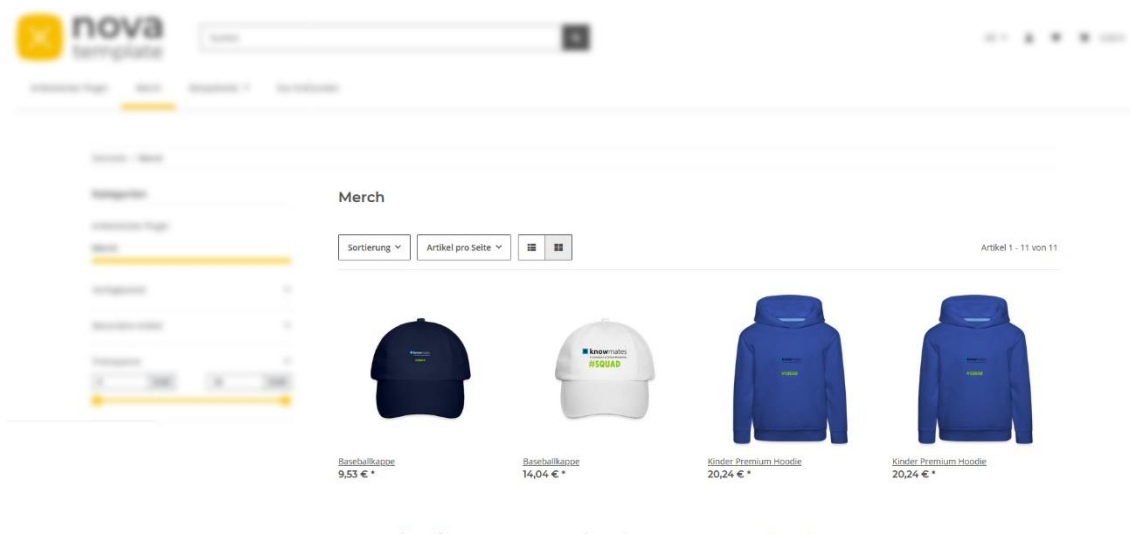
nova template

Suchen

Merch

Merch

Sortierung
Artikel pro Seite

Artikel 1 - 11 von 11

knowmates
#SQUAD

Baseballkappe
9,53 € *

Baseballkappe
14,04 € *

Kinder Premium Hoodie
20,24 € *

Kinder Premium Hoodie
20,24 € *